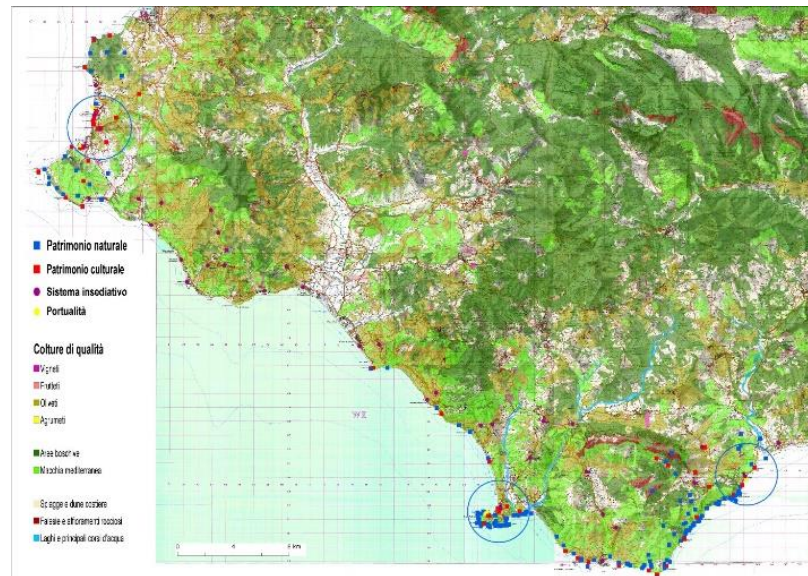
Patrimonio naturale
Patrimonio culturale
Sistema insodiativo
Portualità

Colture di qualità
Vigneti
Frutteti
Oliveti
Agrumeti

Aree boschive
Macchia mediterranea

Spiagge e dune costiere
Falesie e affioramenti rocciosi
Laghi e principali corsi d'acqua

0 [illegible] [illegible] km